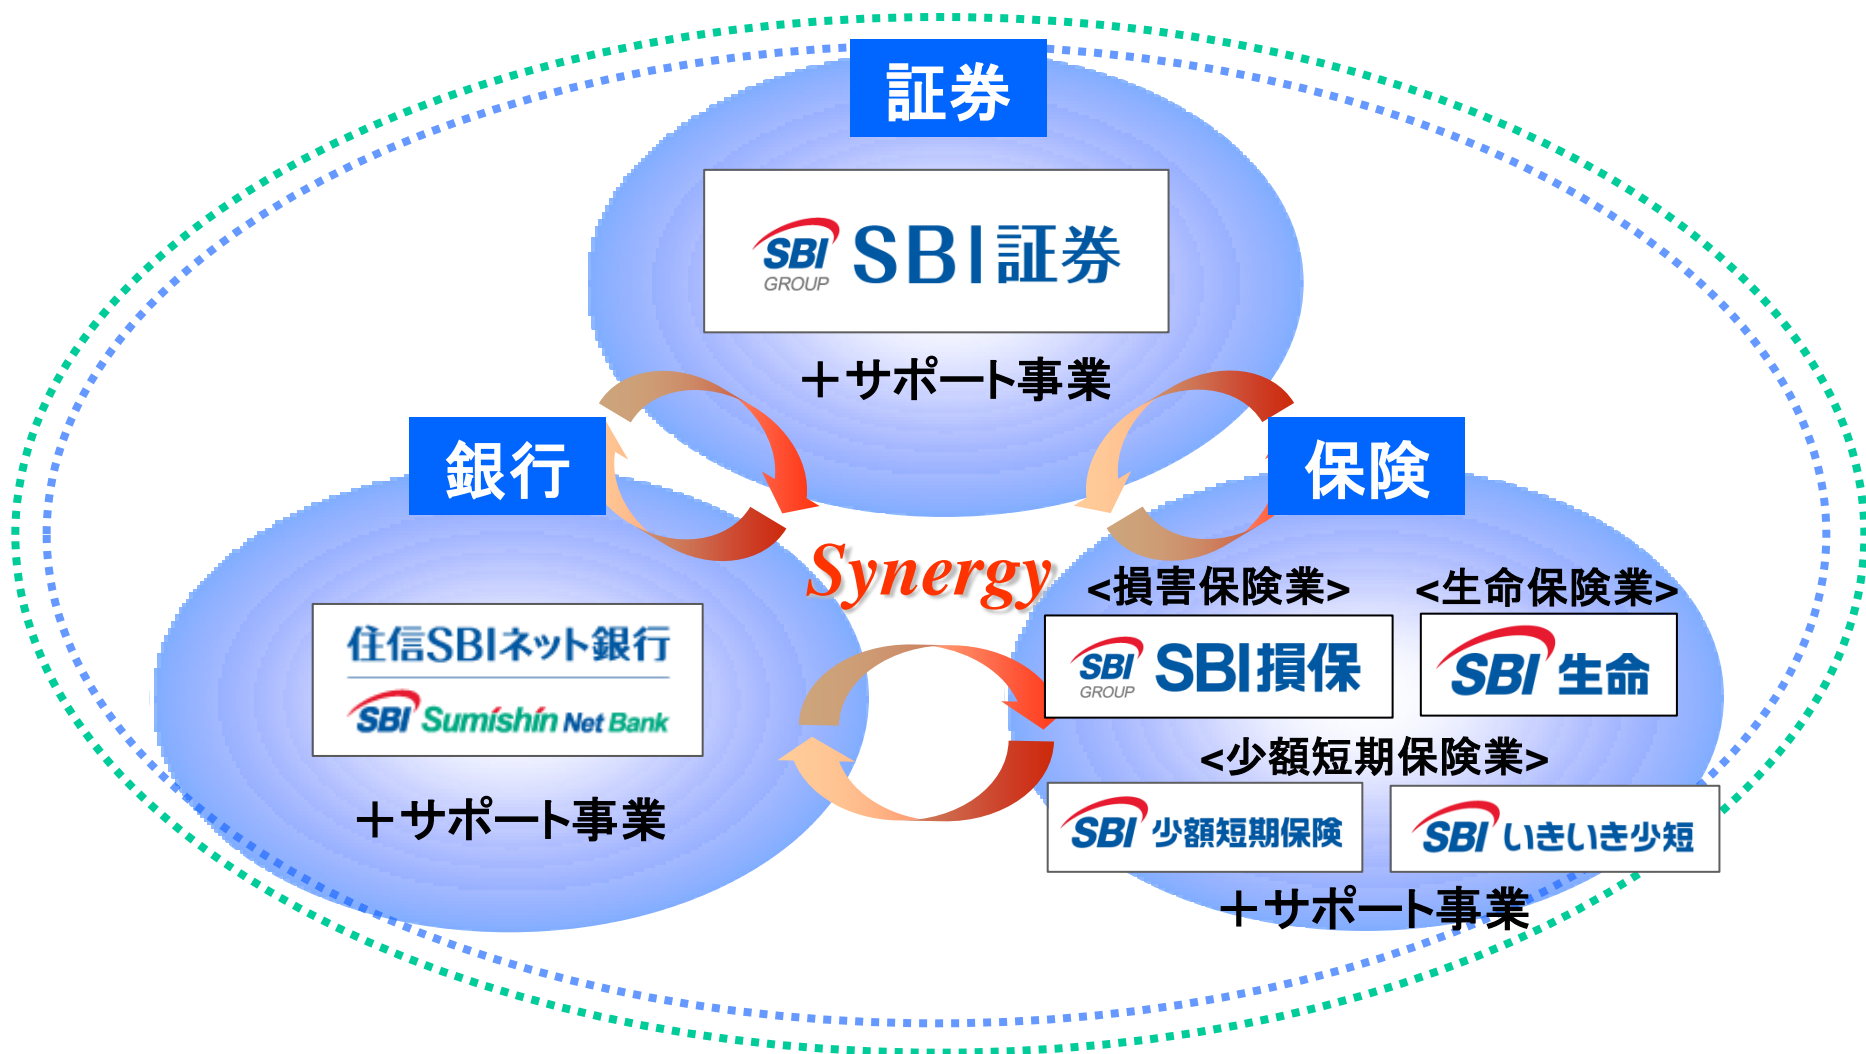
証券

SBI GROUP SBI証券

＋サポート事業

銀行

保険

Synergy

<損害保険業>

<生命保険業>

住信SBIネット銀行
SBI Sumishin Net Bank

SBI GROUP SBI損保

SBI 生命

<少額短期保険業>

SBI 少額短期保険

SBI いきいき少短

＋サポート事業

＋サポート事業